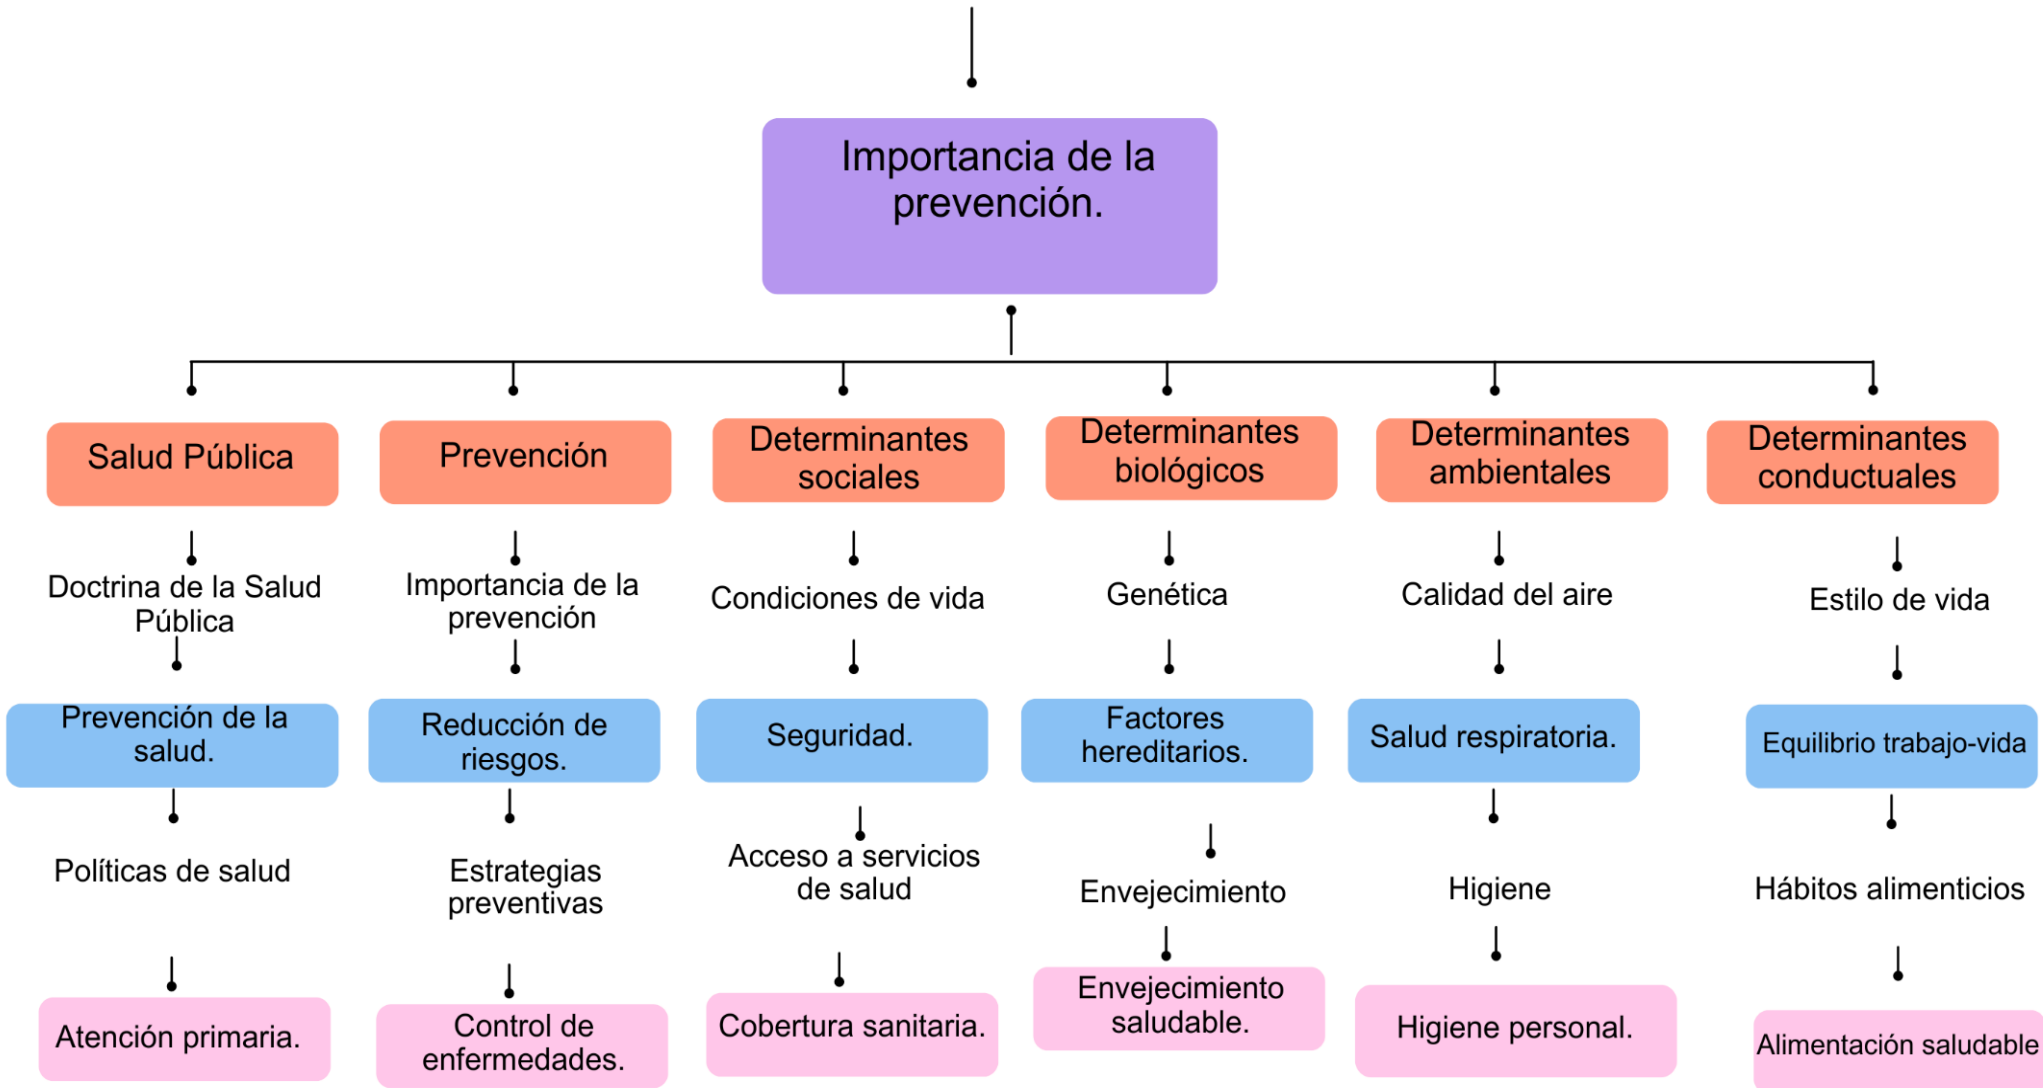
Importancia de la prevención.

Salud Pública

Doctrina de la Salud Pública

Prevención de la salud.

Políticas de salud

Atención primaria.

Prevención

Importancia de la prevención

Reducción de riesgos.

Estrategias preventivas

Control de enfermedades.

Determinantes sociales

Condiciones de vida

Seguridad.

Acceso a servicios de salud

Cobertura sanitaria.

Determinantes biológicos

Genética

Factores hereditarios.

Envejecimiento

Envejecimiento saludable.

Determinantes ambientales

Calidad del aire

Salud respiratoria.

Higiene

Higiene personal.

Determinantes conductuales

Estilo de vida

Equilibrio trabajo-vida

Hábitos alimenticios

Alimentación saludable